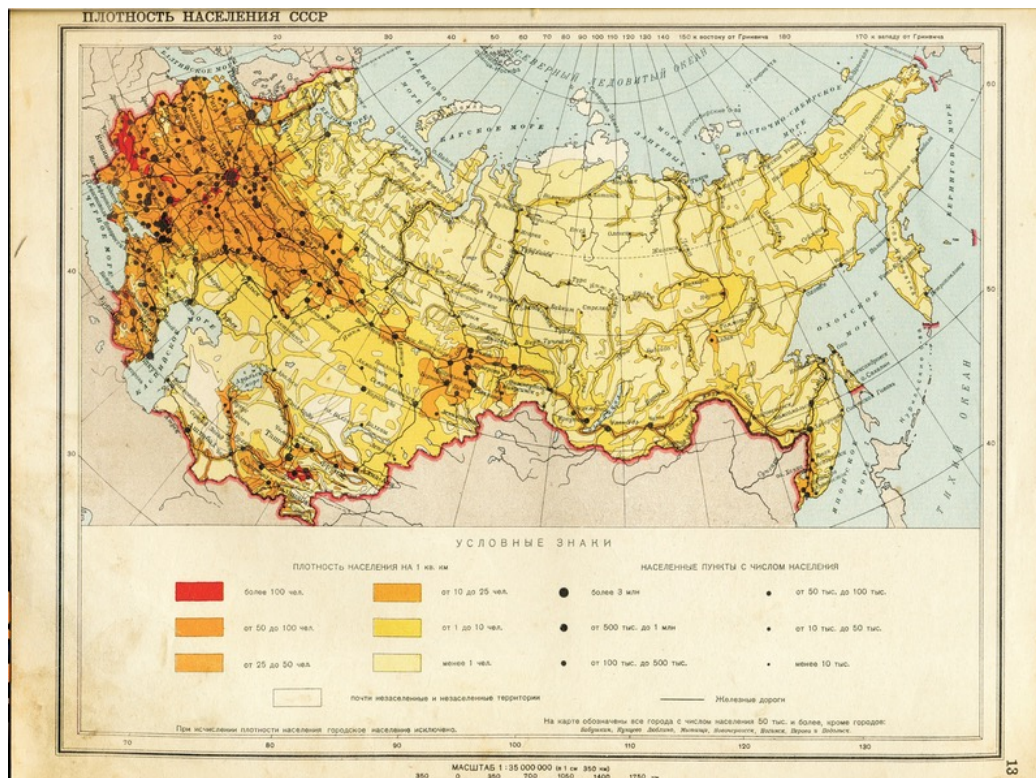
ПЛОТНОСТЬ НАСЕЛЕНИЯ СССР

30 40 50 60 70 80 90 100 110 120 130 140 150 к востоку от Гринвича 160 170 к западу от Гринвича

СЕВЕРНЫЙ ЛЕДОВИТЫЙ ОКЕАН

КАРСКОЕ МОРЕ

ВОСТОЧНО-СИБИРСКОЕ МОРЕ

ОХОТСКОЕ МОРЕ

ТИХИЙ ОКЕАН

60 50 40 30

УСЛОВНЫЕ ЗНАКИ

ПЛОТНОСТЬ НАСЕЛЕНИЯ НА 1 кв. км

более 100 чел.

от 50 до 100 чел.

от 25 до 50 чел.

от 10 до 25 чел.

от 1 до 10 чел.

менее 1 чел.

НАСЕЛЕННЫЕ ПУНКТЫ С ЧИСЛОМ НАСЕЛЕНИЯ

более 3 млн

от 500 тыс. до 1 млн

от 100 тыс. до 500 тыс.

от 50 тыс. до 100 тыс.

от 10 тыс. до 50 тыс.

менее 10 тыс.

почти незаселенные и незаселенные территории

Железные дороги

При исчислении плотности населения городское население исключено.

На карте обозначены все города с числом населения 50 тыс. и более, кроме городов: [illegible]

70 80 90 100 110 120 130

МАСШТАБ 1 : 35 000 000 (в 1 см 350 км)

350 0 350 700 1050 1400 1750

13